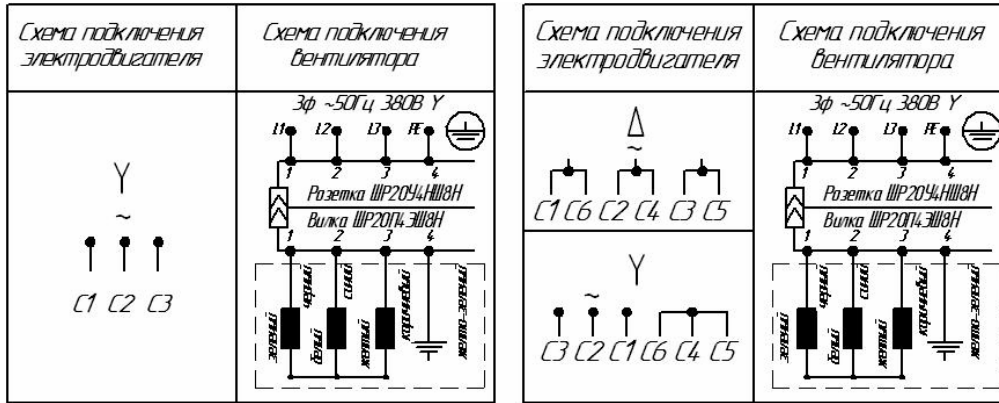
| Схема подключения электродвигателя | Схема подключения вентилятора |
|---|---|
| Y ~ C1 C2 C3 | 3ф ~50Гц 380В Y L1 L2 L3 PE 1 2 3 4 Розетка ШР20У4НШ8Н Вилка ШР20П4ЭШ8Н 1 2 3 4 зеленый черный белый синий желтый коричневый желто-зеленый |

| Схема подключения электродвигателя | Схема подключения вентилятора |
|---|---|
| Δ ~ C1 C6 C2 C4 C3 C5 | 3ф ~50Гц 380В Y L1 L2 L3 PE 1 2 3 4 Розетка ШР20У4НШ8Н Вилка ШР20П4ЭШ8Н 1 2 3 4 зеленый черный белый синий желтый коричневый |
| Y ~ C3 C2 C1 C6 C4 C5 | |